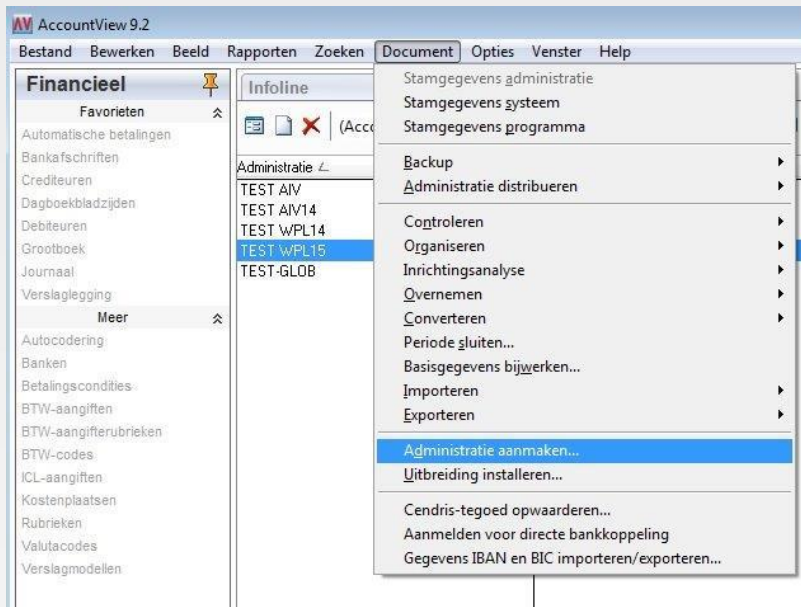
AccountView 9.2

Bestand Bewerken Beeld Rapporten Zoeken Document Opties Venster Help

Financieel

Favorieten

Automatische betalingen
Bankafschriften
Crediteuren
Dagboekbladzijden
Debiteuren
Grootboek
Journaal
Verslaglegging

Meer

Autocodering
Banken
Betalingscondities
BTW-aangiften
BTW-aangifterubrieken
BTW-codes
ICL-aangiften
Kostenplaatsen
Rubrieken
Valutacodes
Verslagmodellen

Infoline

(Acc

Administratie
TEST AIV
TEST AIV14
TEST WPL14
TEST WPL15
TEST-GLOB

Stamgegevens administratie
Stamgegevens systeem
Stamgegevens programma
Backup
Administratie distribueren
Controleren
Organiseren
Inrichtingsanalyse
Overnemen
Converteren
Periode sluiten...
Basisgegevens bijwerken...
Importeren
Exporteren
Administratie aanmaken...
Uitbreiding installeren...
Cendris-tegoed opwaarderen...
Aanmelden voor directe bankkoppeling
Gegevens IBAN en BIC importeren/exporteren...